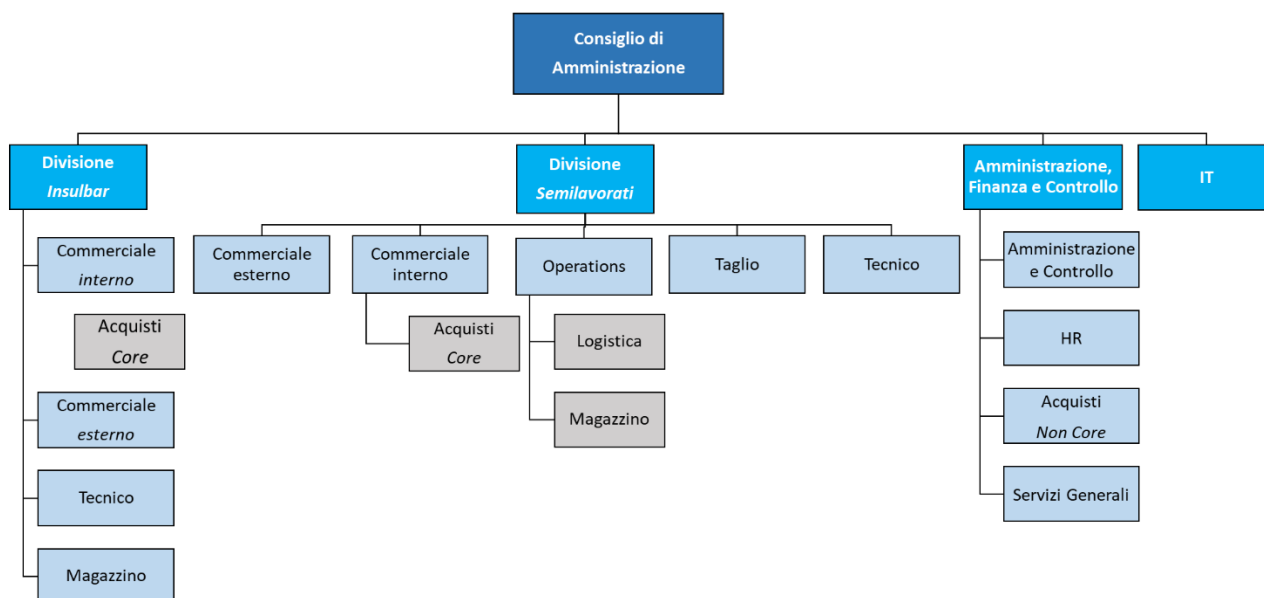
Consiglio di Amministrazione

Divisione *Insulbar*

Commerciale *interno*

Acquisti *Core*

Commerciale *esterno*

Tecnico

Magazzino

Divisione *Semilavorati*

Commerciale esterno

Commerciale interno

Acquisti *Core*

Operations

Logistica

Magazzino

Taglio

Tecnico

Amministrazione, Finanza e Controllo

Amministrazione e Controllo

HR

Acquisti *Non Core*

Servizi Generali

IT